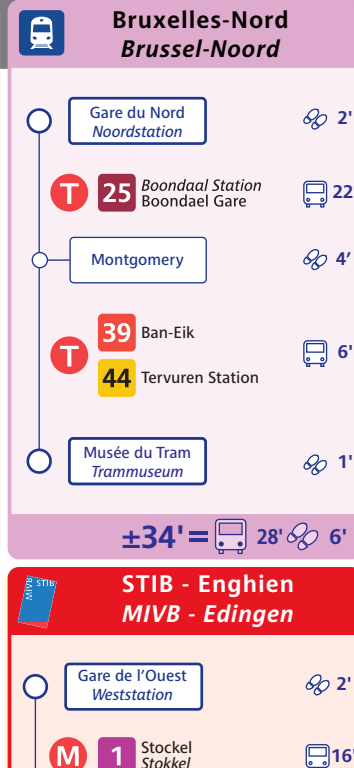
Bruxelles-Nord
Brussel-Noord

Gare du Nord
Noordstation

2'

T 25 Boondaal Station
Boondael Gare

22

Montgomery

4'

T 39 Ban-Eik
44 Tervuren Station

6'

Musée du Tram
Trammuseum

1'

±34' = 28' 6'

MIVB STIB

STIB - Enghien
MIVB - Edingen

Gare de l'Ouest
Weststation

2'

M 1 Stockel
Stokkel

16'